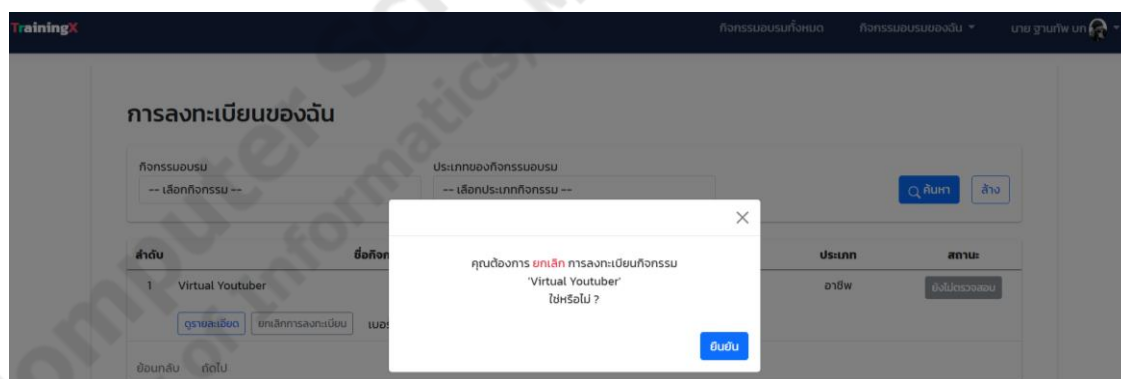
TrainingX

กิจกรรมอบรมทั้งหมด กิจกรรมอบรมของฉัน ▾ นาย ฐานภัพ บก

การลงทะเบียนของฉัน

กิจกรรมอบรม
-- เลือกกิจกรรม --

ประเภทของกิจกรรมอบรม
-- เลือกประเภทกิจกรรม --

ค้นหา ล้าง

ลำดับ ชื่อกิจก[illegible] ประเภท สถานะ

1 Virtual Youtuber อาชีพ ยังไม่ตรวจสอบ

ดูรายละเอียด ยกเลิกการลงทะเบียน เบอ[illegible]

ย้อนกลับ ถัดไป

×

คุณต้องการ ยกเลิก การลงทะเบียนกิจกรรม
'Virtual Youtuber'
ใช่หรือไม่ ?

ยืนยัน